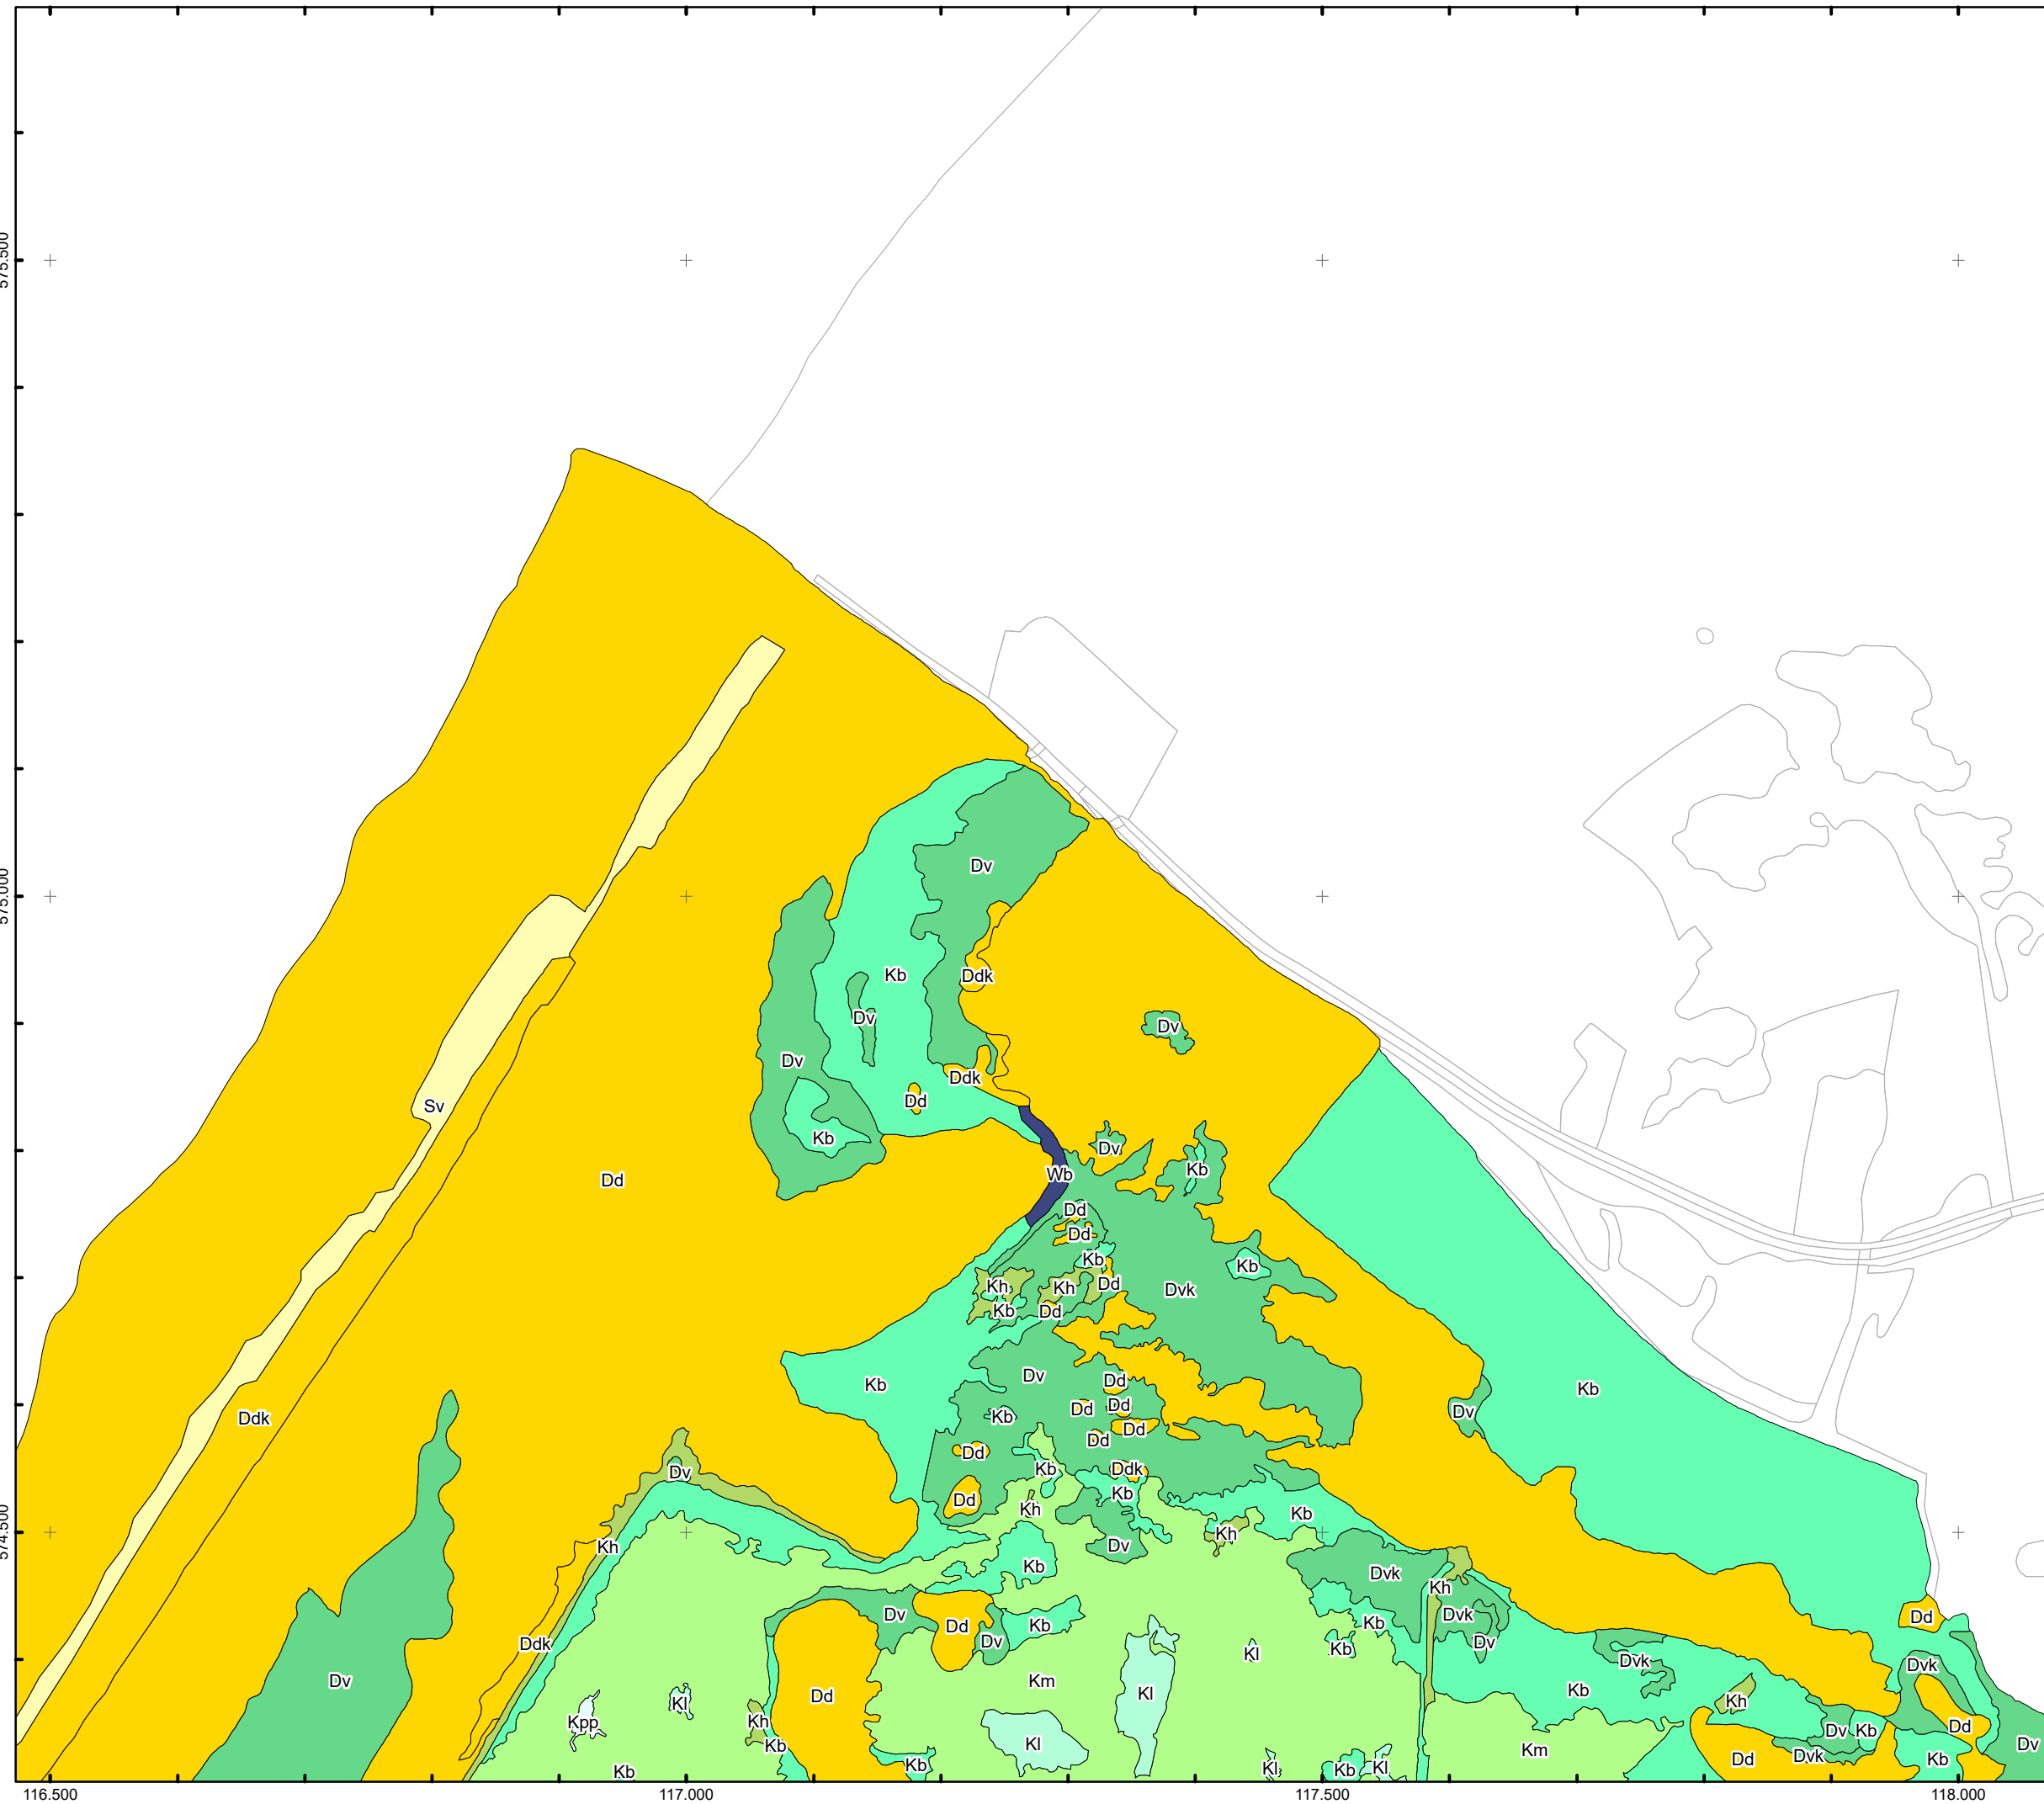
575.500
575.000
574.500

Dv
Kb
Ddk
Dv
Dv
Dv
Ddk
Dd
Kb
Sv
Dd
Dv
Wb
Kb
Dd
Dd
Kb
Kb
Kh
Kh
Dd
Dvk
Kb
Dd
Kb
Dv
Dd
Kb
Dd
Dd
Dd
Dv
Kb
Ddk
Dd
Dd
Kb
Kb
Kh
Dv
Kh
Kb
Kh
Kb
Dv
Dvk
Kh
Dd
Dv
Kb
Dvk
Dv
Kb
Kb
Kl
Ddk
Dv
Kl
Km
Kl
Dvk
Dvk
Kb
Kh
Kpp
Kl
Dd
Kh
Kb
Kl
Dv
Kb
Dd
Kb
Dvk
Dd
Km
Dv
Kb
Kl
Kb
Kl
Kb
Kb

116.500
117.000
117.500
118.000